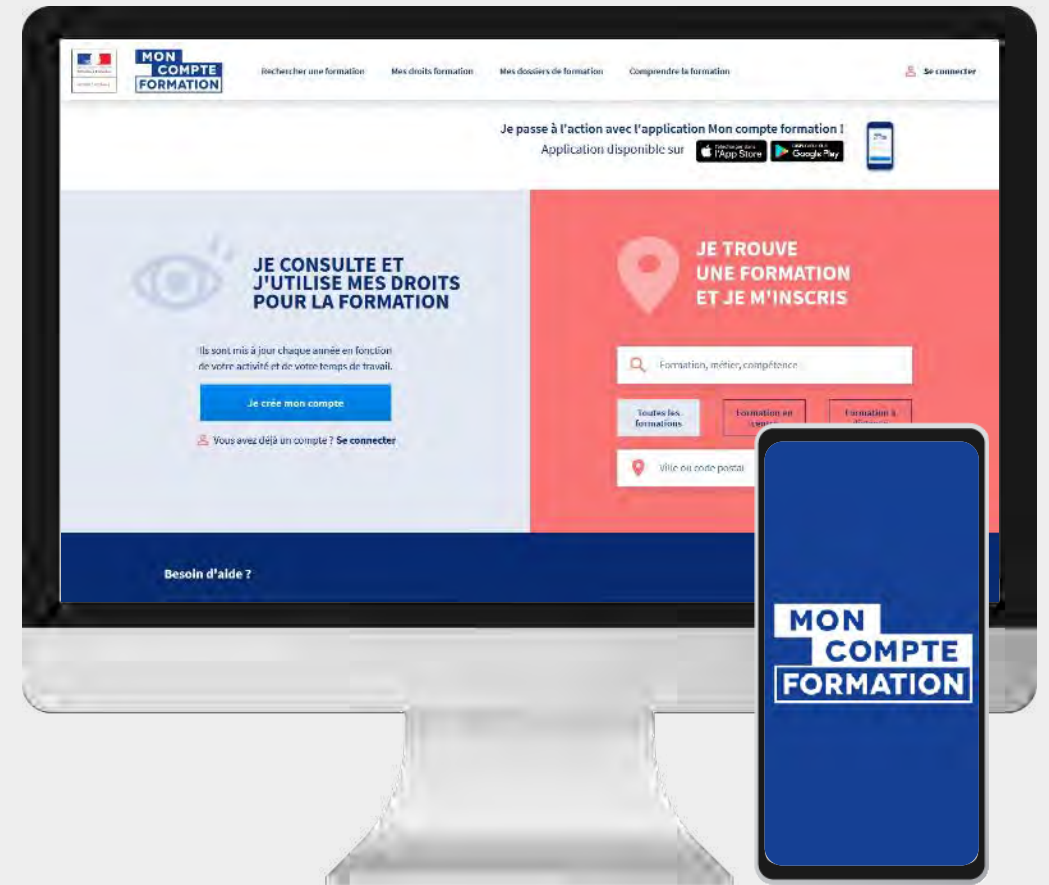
MON COMPTE FORMATION

Rechercher une formation Mes droits formation Mes dossiers de formation Comprendre la formation

Se connecter

Je passe à l'action avec l'application Mon compte formation !
Application disponible sur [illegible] l'App Store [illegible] Google Play

JE CONSULTE ET J'UTILISE MES DROITS POUR LA FORMATION

Ils sont mis à jour chaque année en fonction de votre activité et de votre temps de travail.

Je crée mon compte

Vous avez déjà un compte ? Se connecter

JE TROUVE UNE FORMATION ET JE M'INSCRIS

Formation, métier, compétence

Toutes les formations

Formation en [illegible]

Formation à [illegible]

Ville ou code postal

Besoin d'aide ?

MON COMPTE FORMATION